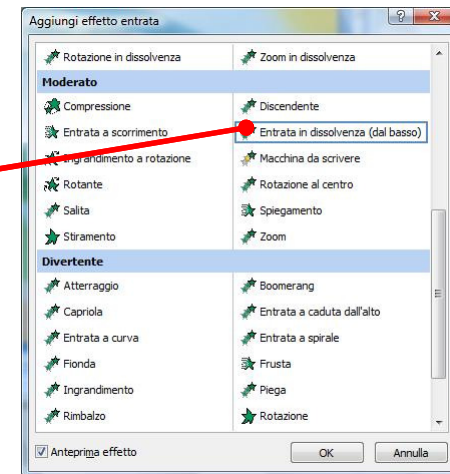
Aggiungi effetto entrata

?

Rotazione in dissolvenza | Zoom in dissolvenza

Moderato

Compressione | Discendente
Entrata a scorrimento | Entrata in dissolvenza (dal basso)
Ingrandimento a rotazione | Macchina da scrivere
Rotante | Rotazione al centro
Salita | Spiegamento
Stiramento | Zoom

Divertente

Atterraggio | Boomerang
Capriola | Entrata a caduta dall'alto
Entrata a curva | Entrata a spirale
Fionda | Frusta
Ingrandimento | Piega
Rimbalzo | Rotazione

Anteprima effetto

OK

Annulla